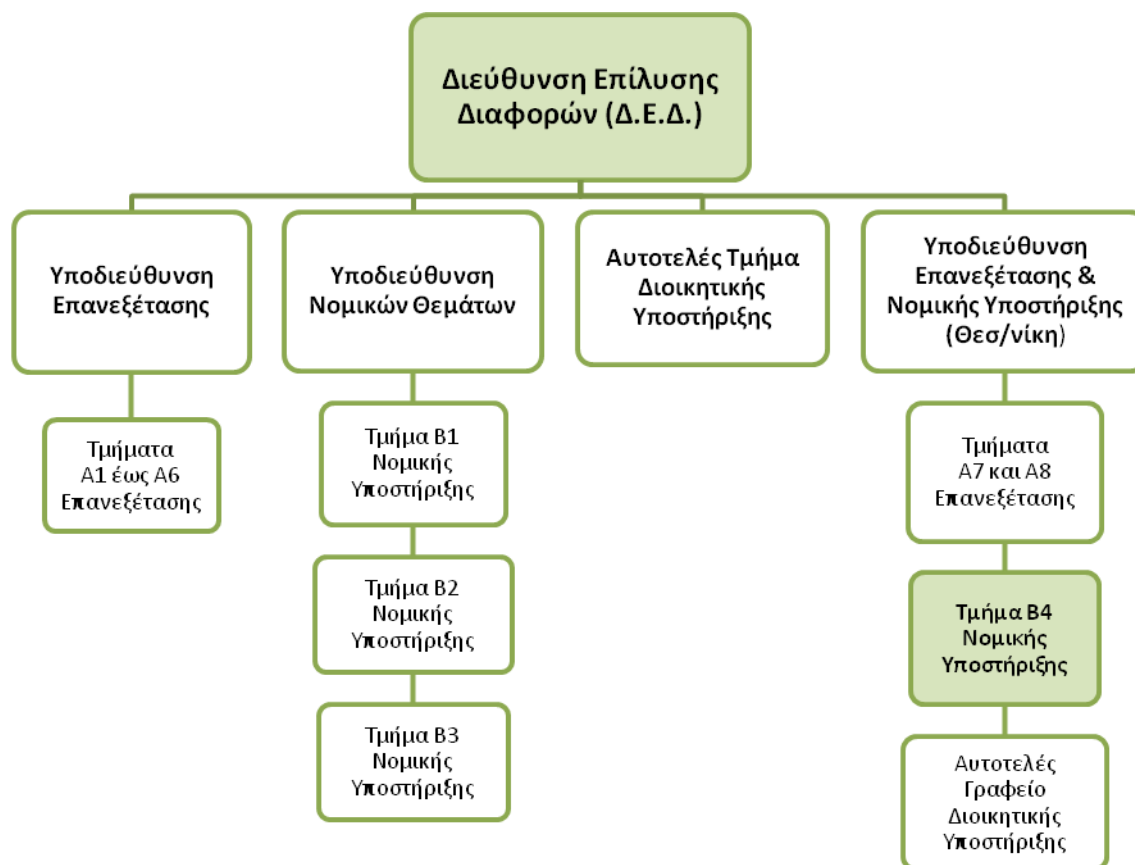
Διεύθυνση Επίλυσης Διαφορών (Δ.Ε.Δ.)

Υποδιεύθυνση Επανεξέτασης

Τμήματα Α1 έως Α6 Επανεξέτασης

Υποδιεύθυνση Νομικών Θεμάτων

Τμήμα Β1 Νομικής Υποστήριξης

Τμήμα Β2 Νομικής Υποστήριξης

Τμήμα Β3 Νομικής Υποστήριξης

Αυτοτελές Τμήμα Διοικητικής Υποστήριξης

Υποδιεύθυνση Επανεξέτασης & Νομικής Υποστήριξης (Θεσ/νίκη)

Τμήματα Α7 και Α8 Επανεξέτασης

Τμήμα Β4 Νομικής Υποστήριξης

Αυτοτελές Γραφείο Διοικητικής Υποστήριξης